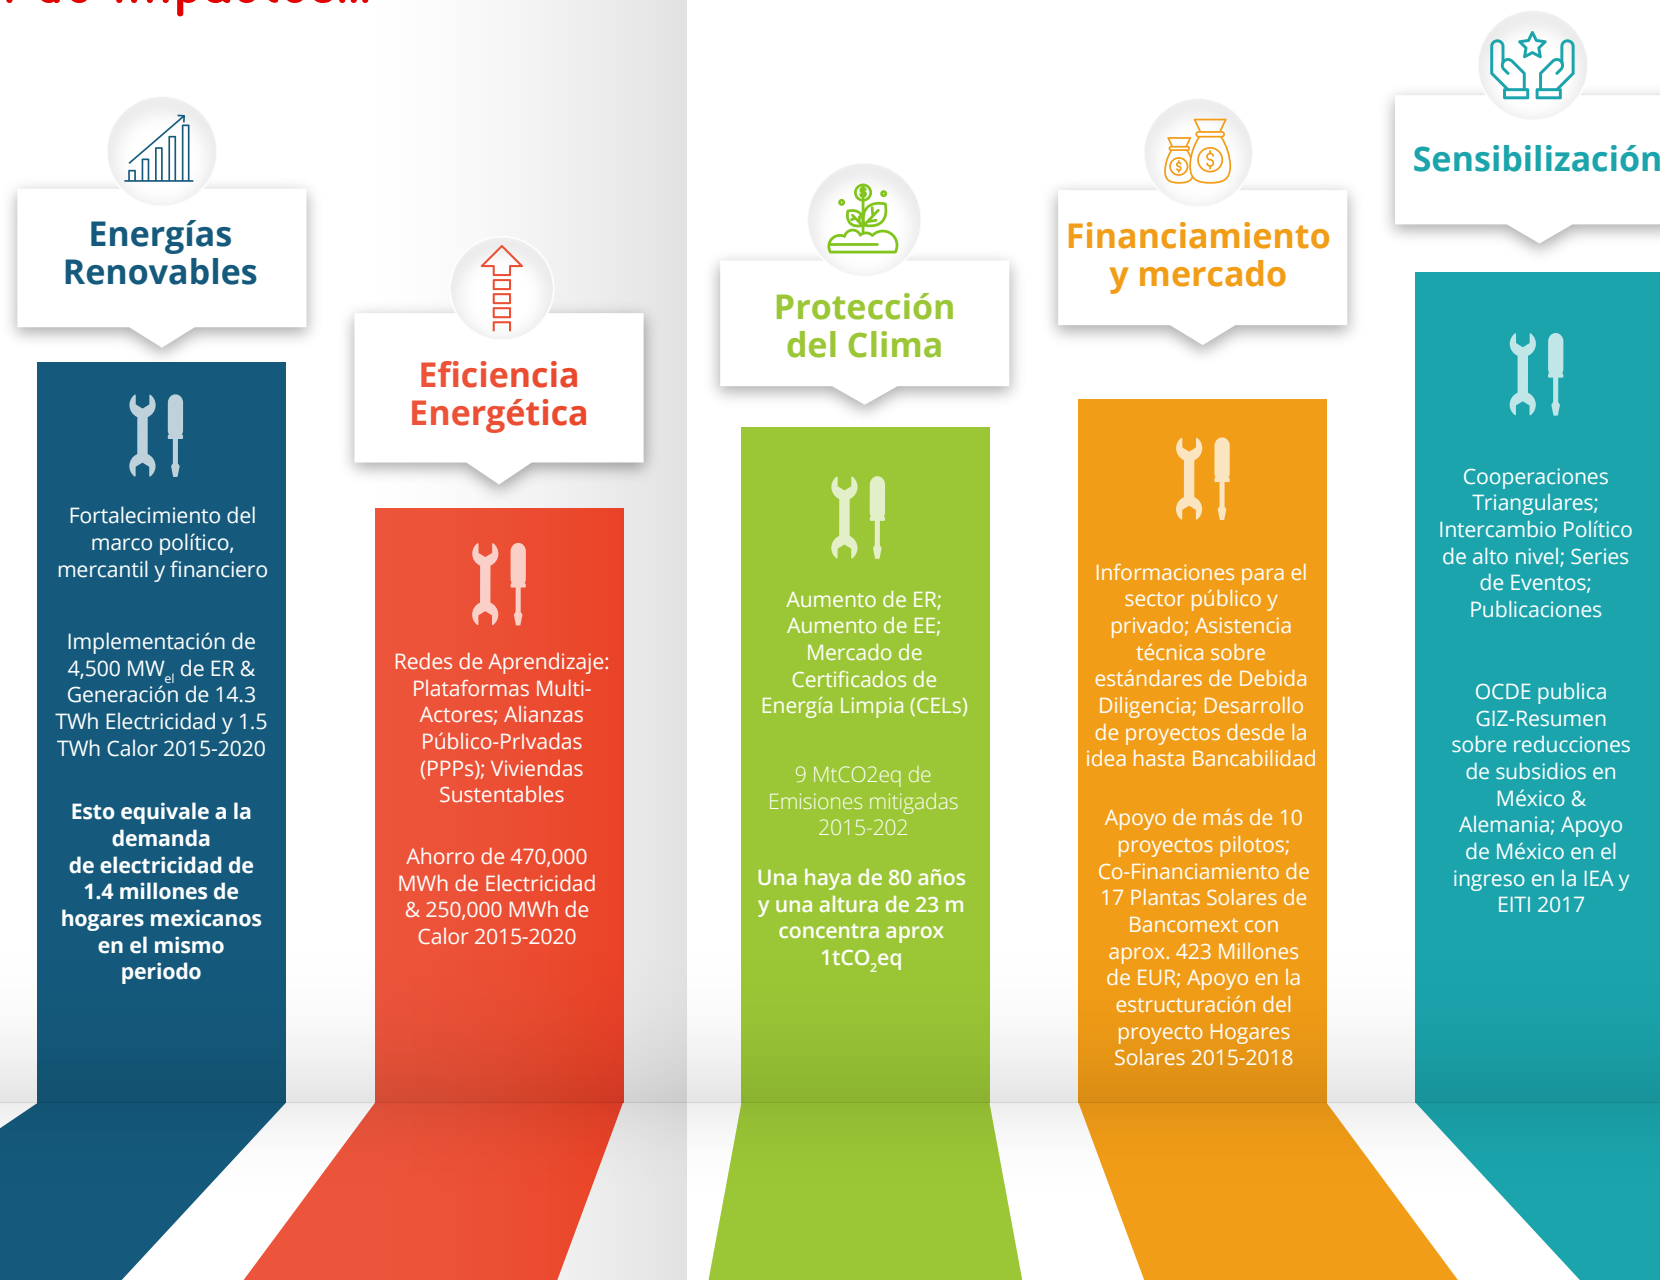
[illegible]

Energías Renovables

Fortalecimiento del marco político, mercantil y financiero

Implementación de 4,500 $MW_{el}$ de ER & Generación de 14.3 TWh Electricidad y 1.5 TWh Calor 2015-2020

Esto equivale a la demanda de electricidad de 1.4 millones de hogares mexicanos en el mismo periodo

Eficiencia Energética

Redes de Aprendizaje: Plataformas Multi-Actores; Alianzas Público-PrIvadas (PPPs); Viviendas Sustentables

Ahorro de 470,000 MWh de Electricidad & 250,000 MWh de Calor 2015-2020

Protección del Clima

Aumento de ER; Aumento de EE; Mercado de Certificados de Energía Limpia (CELs)

9 MtCO2eq de Emisiones mitigadas 2015-202

Una haya de 80 años y una altura de 23 m concentra aprox $1tCO_2eq$

Financiamiento y mercado

Informaciones para el sector público y privado; Asistencia técnica sobre estándares de Debida Diligencia; Desarrollo de proyectos desde la idea hasta Bancabilidad

Apoyo de más de 10 proyectos pilotos; Co-Financiamiento de 17 Plantas Solares de Bancomext con aprox. 423 Millones de EUR; Apoyo en la estructuración del proyecto Hogares Solares 2015-2018

Sensibilización

Cooperaciones Triangulares; Intercambio Político de alto nivel; Series de Eventos; Publicaciones

OCDE publica GIZ-Resumen sobre reducciones de subsidios en México & Alemania; Apoyo de México en el ingreso en la IEA y EITI 2017